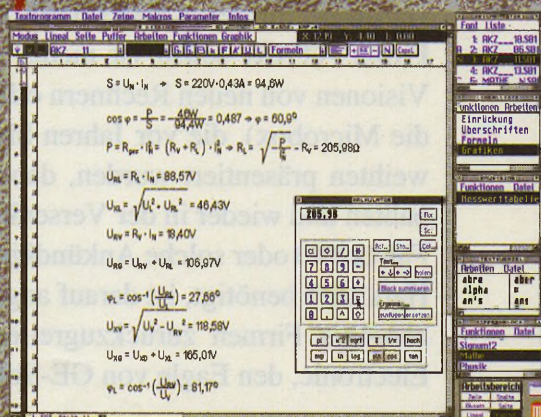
Textprogramm Datei Zeige Makros Parameter Infos

Modus Lineal Seite Puffer Arbeiten Funktionen Graphik

AKZ_11

Formeln

Font Liste

1: AKZ_10.581

2: AKZ_05.58

3: AKZ_13.58

4: AKZ_13.581

5: MATHE

$S = U_N \cdot I_N \rightarrow S = 220V \cdot 0{,}43A = 94{,}6W$

$\cos\varphi = \frac{P}{S} = \frac{45W}{94{,}6W} = 0{,}487 \rightarrow \varphi = 60{,}9°$

$P = R_{ges} \cdot I_N^2 = (R_V + R_L) \cdot I_N^2 \rightarrow R_L = \sqrt{-\frac{P}{I_N^2}} - R_V = 205{,}98\Omega$

$U_{RL} = R_L \cdot I_N = 88{,}57V$

$U_{XL} = \sqrt{U_L^2 - U_{RL}^2} = 46{,}43V$

$U_{RV} = R_V \cdot I_N = 18{,}40V$

$U_{RG} = U_{RV} + U_{RL} = 106{,}97V$

$\varphi_L = \cos^{-1}\left(\frac{U_{RL}}{U_L}\right) = 27{,}66°$

$U_{XV} = \sqrt{U_V^2 - U_{RV}^2} = 118{,}58V$

$U_{XG} = U_{XV} + U_{XL} = 165{,}01V$

$\varphi_L = \cos^{-1}\left(\frac{U_{RV}}{U_V}\right) = 81{,}17°$

205.98

Block summieren

unklonen Arbeiten

Einrückung

Überschriften

Formeln

Grafiken

Funktionen Datei

Messwerttabelle

Arbeiten Datei

abre

alpha

an's

aber

Funktionen Datei

Signum12

Mathe

Physik

Arbeitsbereich

Visionen von Heimrechnern

die Mikrocomputer der Jahren

weithin präsentiert werden

wieder in der Version

oder

Firmen

Electronic, den Farben von GE-